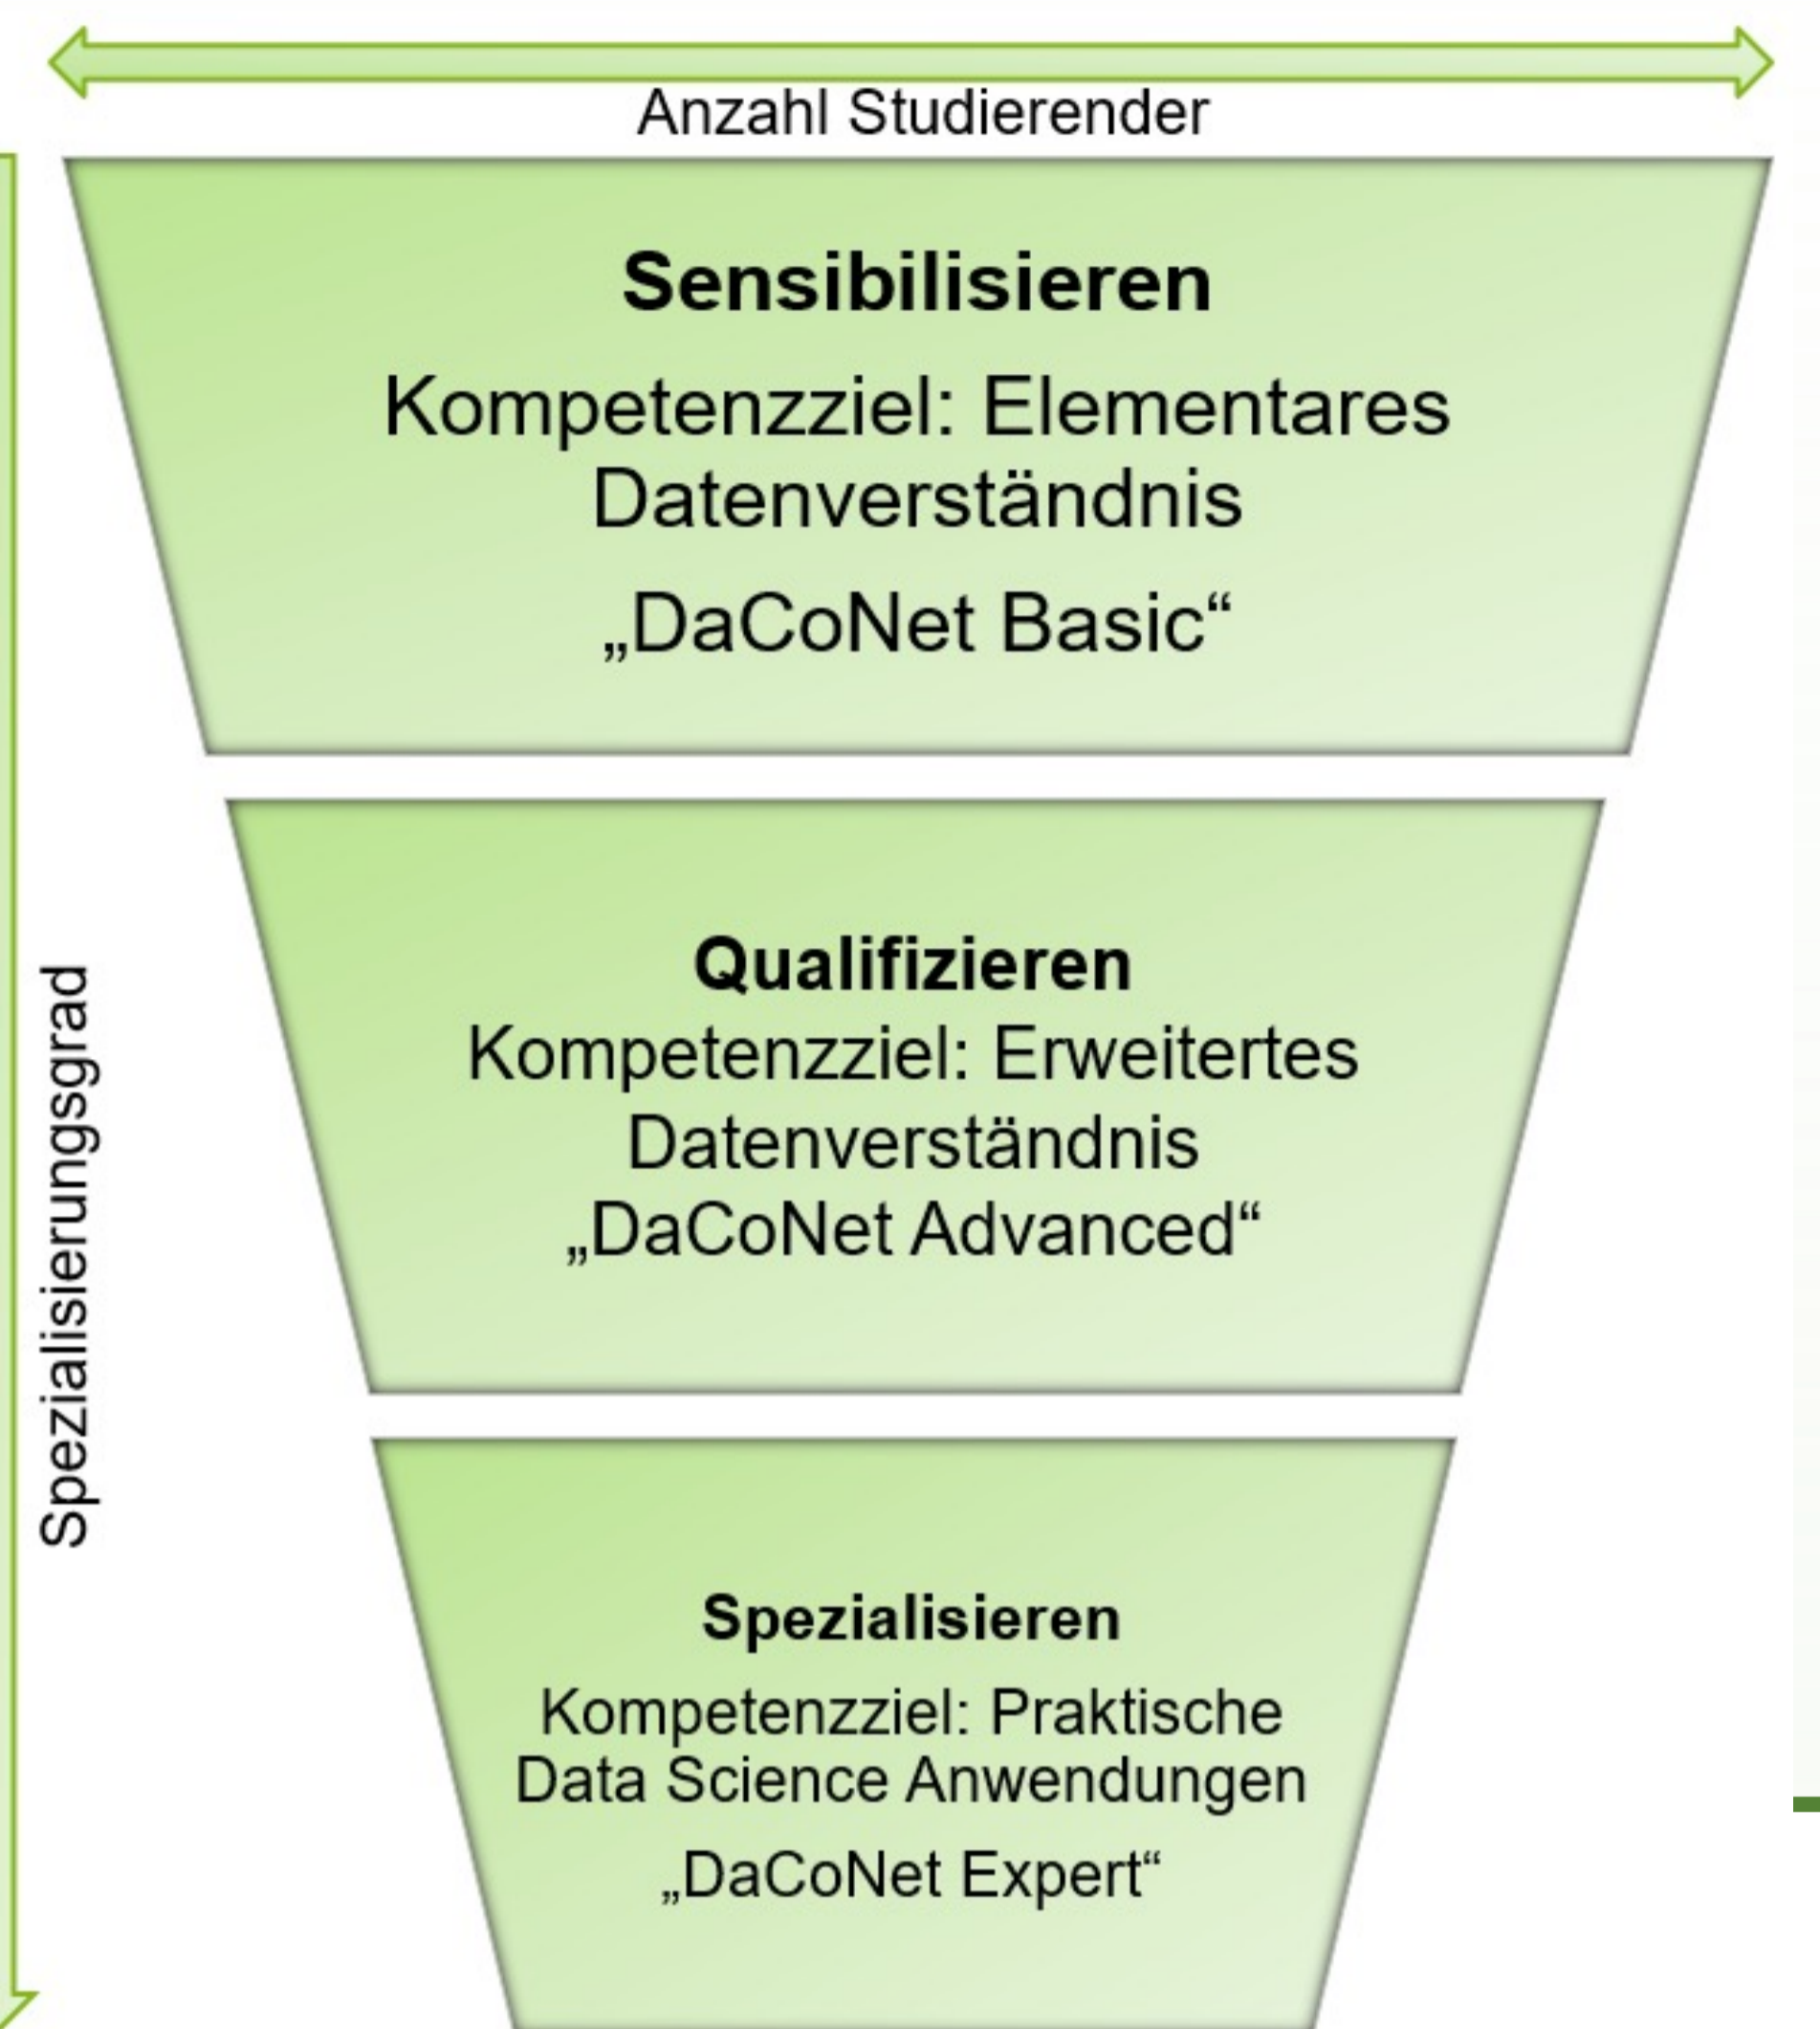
Anzahl Studierender

Spezialisierungsgrad

Sensibilisieren

Kompetenzziel: Elementares Datenverständnis

„DaCoNet Basic“

Qualifizieren

Kompetenzziel: Erweitertes Datenverständnis

„DaCoNet Advanced“

Spezialisieren

Kompetenzziel: Praktische Data Science Anwendungen

„DaCoNet Expert“